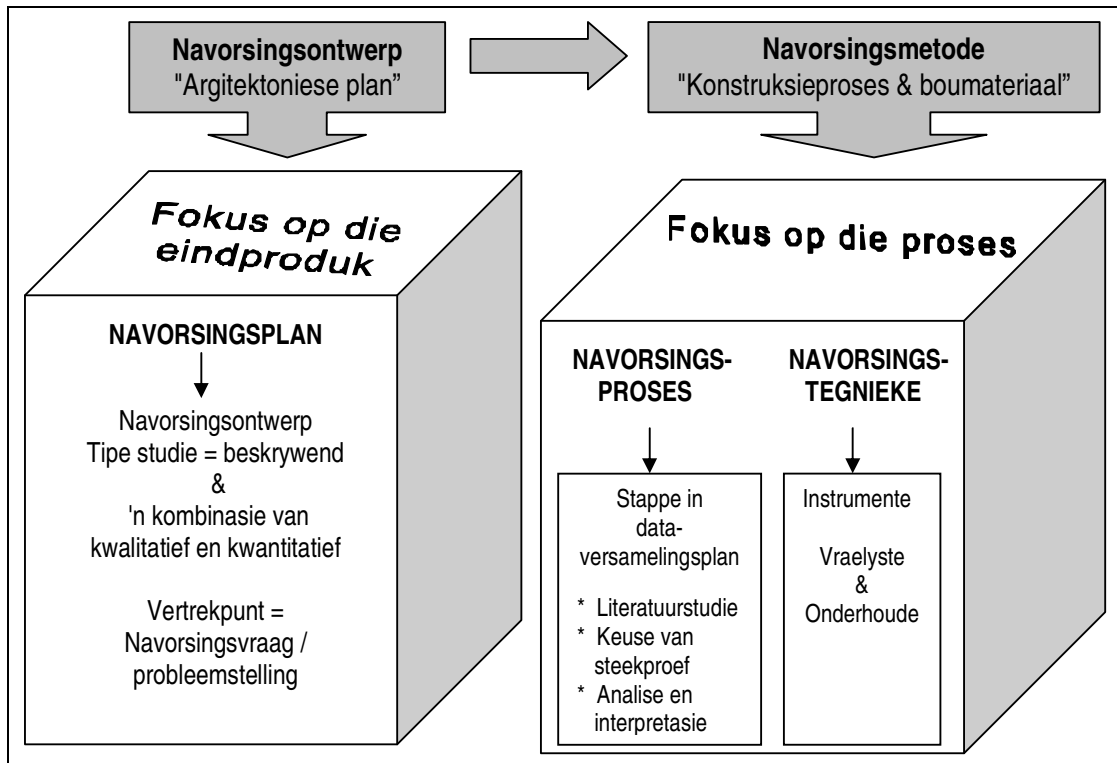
**Navorsingsontwerp**
"Argitektoniese plan"

**Navorsingsmetode**
"Konstruksieproses & boumateriaal"

Fokus op die eindproduk

Fokus op die proses

**NAVORSINGSPLAN**

Navorsingsontwerp
Tipe studie = beskrywend
&
'n kombinasie van kwalitatief en kwantitatief

Vertrekpunt = Navorsingsvraag / probleemstelling

**NAVORSINGS-PROSES**

Stappe in data-versamelingsplan

* Literatuurstudie
* Keuse van steekproef
* Analise en interpretasie

**NAVORSINGS-TEGNIEKE**

Instrumente

Vraelyste
&
Onderhoude